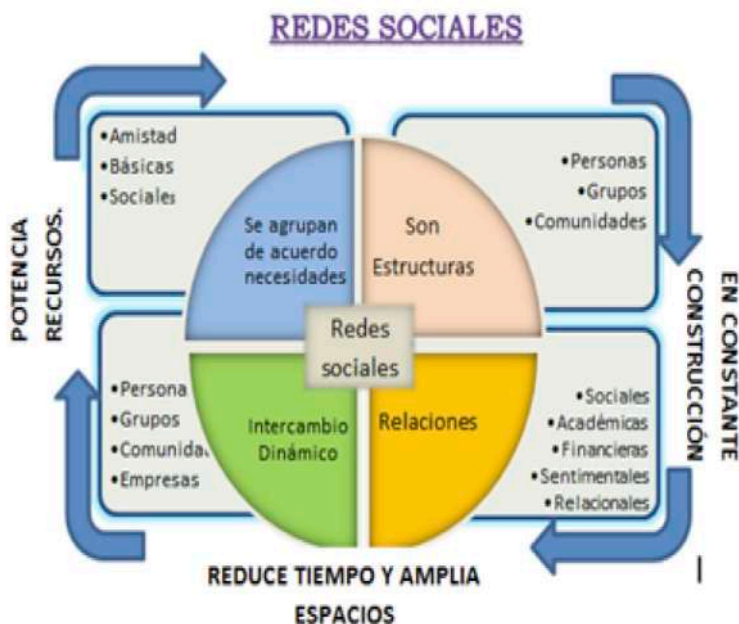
REDES SOCIALES

•Amistad
•Básicas
•Sociales

Se agrupan de acuerdo necesidades

Son Estructuras

•Personas
•Grupos
•Comunidades

POTENCIA RECURSOS.

EN CONSTANTE CONSTRUCCIÓN

Redes sociales

•Persona
•Grupos
•Comunida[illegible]
•Empresas

Intercambio Dinámico

Relaciones

•Sociales
•Académicas
•Financieras
•Sentimentales
•Relacionales

REDUCE TIEMPO Y AMPLIA ESPACIOS